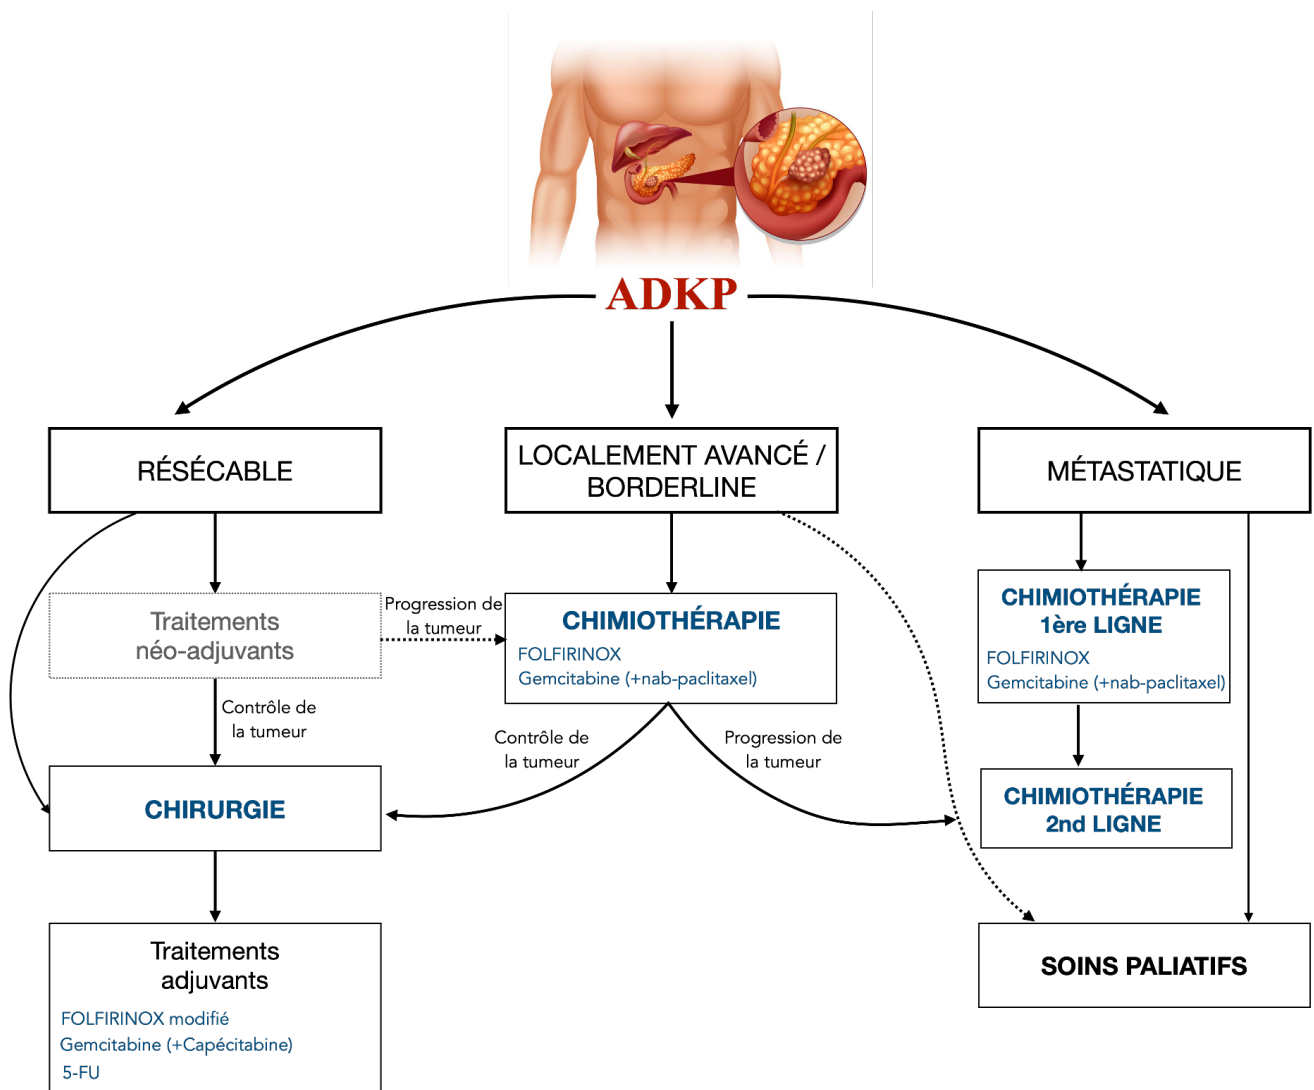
ADKP

RÉSÉCABLE

LOCALEMENT AVANCÉ / BORDERLINE

MÉTASTATIQUE

Traitements néo-adjuvants

Progression de la tumeur

CHIMIOTHÉRAPIE
FOLFIRINOX
Gemcitabine (+nab-paclitaxel)

CHIMIOTHÉRAPIE 1ère LIGNE
FOLFIRINOX
Gemcitabine (+nab-paclitaxel)

Contrôle de la tumeur

Contrôle de la tumeur

Progression de la tumeur

CHIRURGIE

CHIMIOTHÉRAPIE 2nd LIGNE

Traitements adjuvants
FOLFIRINOX modifié
Gemcitabine (+Capécitabine)
5-FU

SOINS PALIATIFS